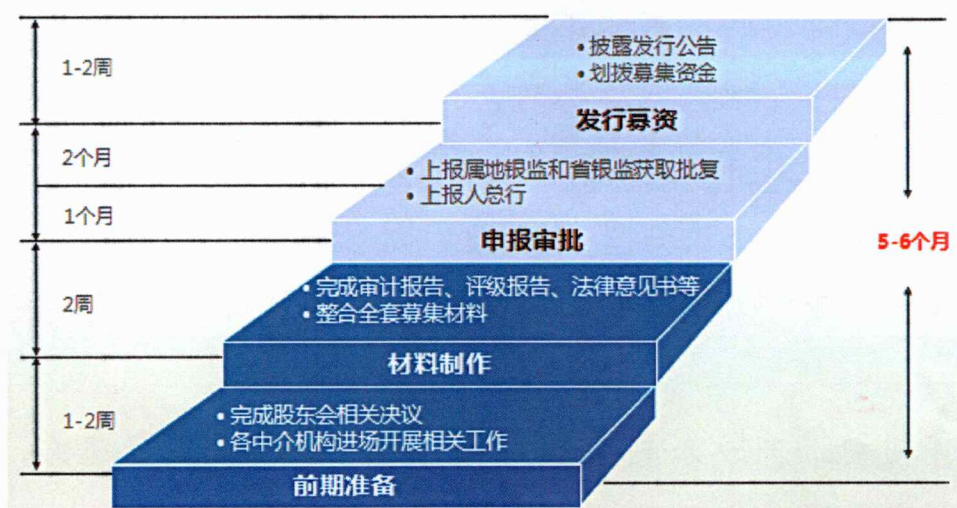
1-2周

2个月

1个月

2周

1-2周

• 披露发行公告
• 划拨募集资金

发行募资

• 上报属地银监和省银监获取批复
• 上报人总行

申报审批

• 完成审计报告、评级报告、法律意见书等
• 整合全套募集材料

材料制作

• 完成股东会相关决议
• 各中介机构进场开展相关工作

前期准备

5-6个月